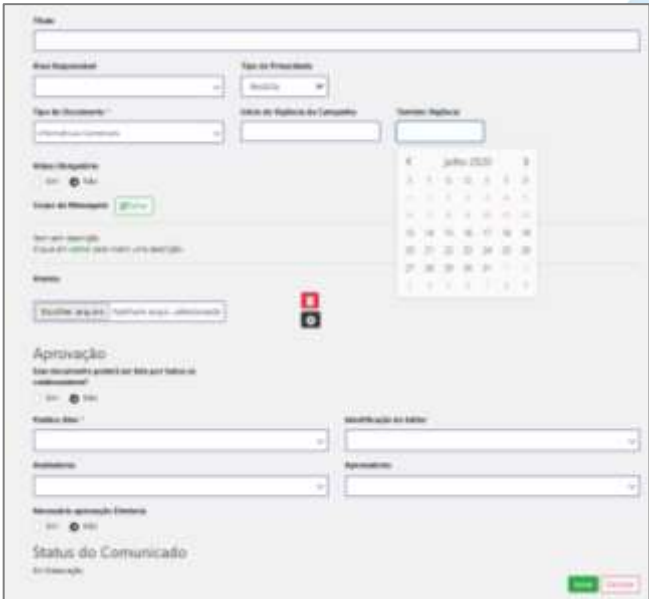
Título

Área Responsável

Tipo de Prioridade

Média

Tipo de Documento *

Informativo Gerencial

Início da Vigência da Campanha

Término Vigência

julho 2020

| D | S | T | Q | Q | S | S |
|---|---|---|---|---|---|---|
| 28 | 29 | 30 | 1 | 2 | 3 | 4 |
| 5 | 6 | 7 | 8 | 9 | 10 | 11 |
| 12 | 13 | 14 | 15 | 16 | 17 | 18 |
| 19 | 20 | 21 | 22 | 23 | 24 | 25 |
| 26 | 27 | 28 | 29 | 30 | 31 | 1 |
| 2 | 3 | 4 | 5 | 6 | 7 | 8 |

Aviso Obrigatório

Sim Não

Corpo da Mensagem

Editar

Sem sem descrição
Clique em editar para inserir uma descrição.

Anexos

Escolher arquivo Nenhum arquivo selecionado

Aprovação

Esse documento poderá ser lido por todos os colaboradores?

Sim Não

Público Alvo *

Identificação do Setor

Analisadores

Aprovadores

Necessário aprovação Diretoria

Sim Não

Status do Comunicado

Em Elaboração

Salvar Cancelar